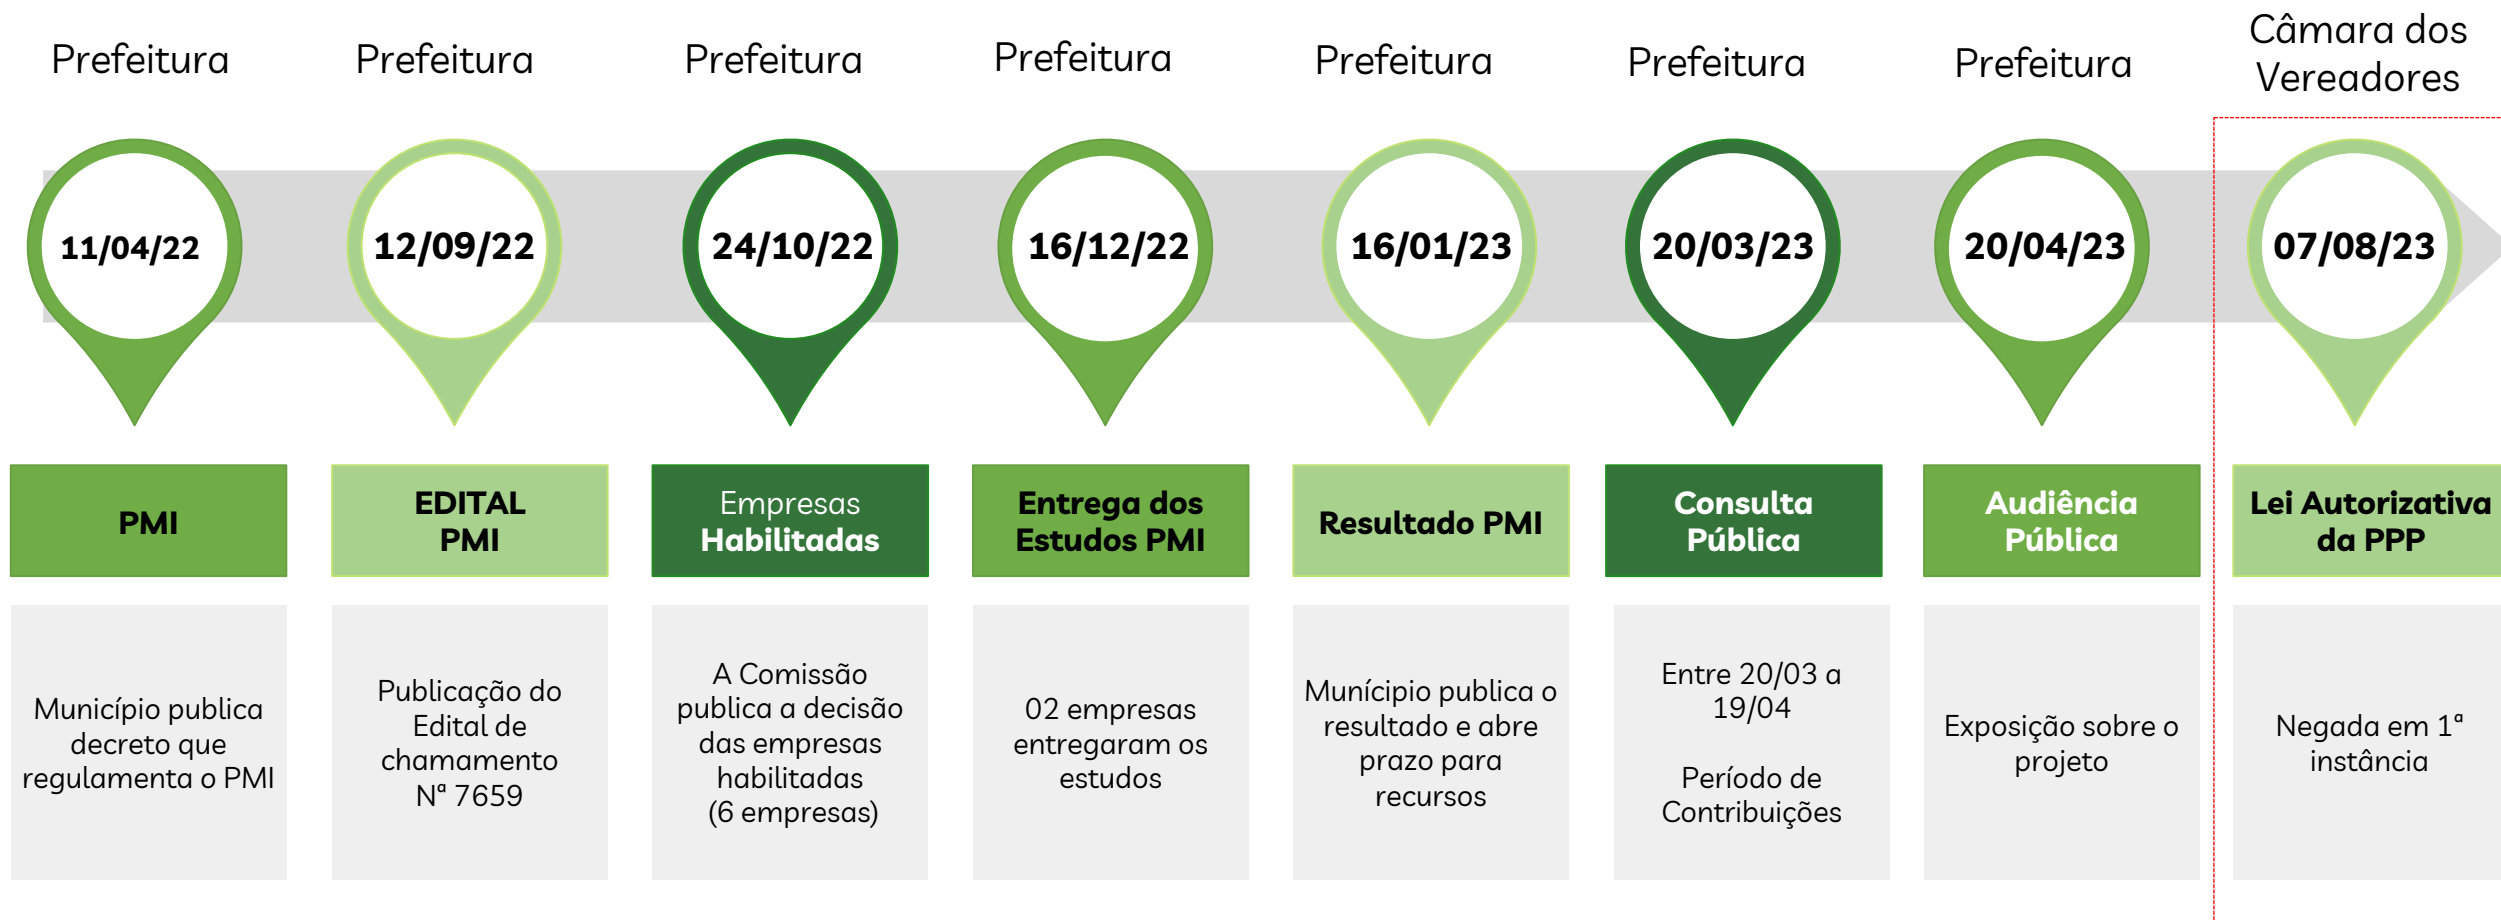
Prefeitura

11/04/22

PMI

Município publica decreto que regulamenta o PMI

Prefeitura

12/09/22

EDITAL PMI

Publicação do Edital de chamamento Nº 7659

Prefeitura

24/10/22

Empresas Habilitadas

A Comissão publica a decisão das empresas habilitadas (6 empresas)

Prefeitura

16/12/22

Entrega dos Estudos PMI

02 empresas entregaram os estudos

Prefeitura

16/01/23

Resultado PMI

Município publica o resultado e abre prazo para recursos

Prefeitura

20/03/23

Consulta Pública

Entre 20/03 a 19/04

Período de Contribuições

Prefeitura

20/04/23

Audiência Pública

Exposição sobre o projeto

Câmara dos Vereadores

07/08/23

Lei Autorizativa da PPP

Negada em 1ª instância